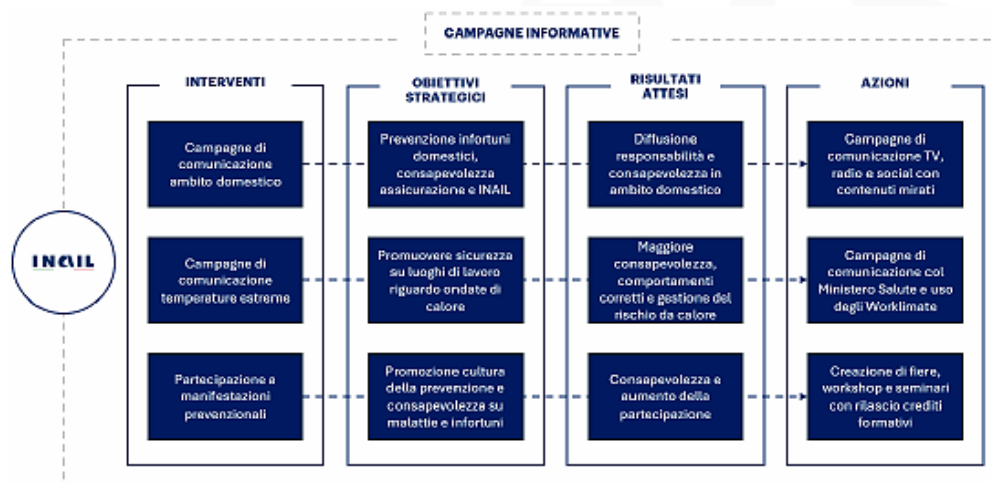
CAMPAGNE INFORMATIVE

INAIL

INTERVENTI

Campagne di comunicazione ambito domestico

Campagne di comunicazione temperature estreme

Partecipazione a manifestazioni prevenzionali

OBIETTIVI STRATEGICI

Prevenzione infortuni domestici, consapevolezza assicurazione e INAIL

Promuovere sicurezza su luoghi di lavoro riguardo ondate di calore

Promozione cultura della prevenzione e consapevolezza su malattie e infortuni

RISULTATI ATTESI

Diffusione responsabilità e consapevolezza in ambito domestico

Maggiore consapevolezza, comportamenti corretti e gestione del rischio da calore

Consapevolezza e aumento della partecipazione

AZIONI

Campagne di comunicazione TV, radio e social con contenuti mirati

Campagne di comunicazione col Ministero Salute e uso degli Worklimate

Creazione di fiere, workshop e seminari con rilascio crediti formativi